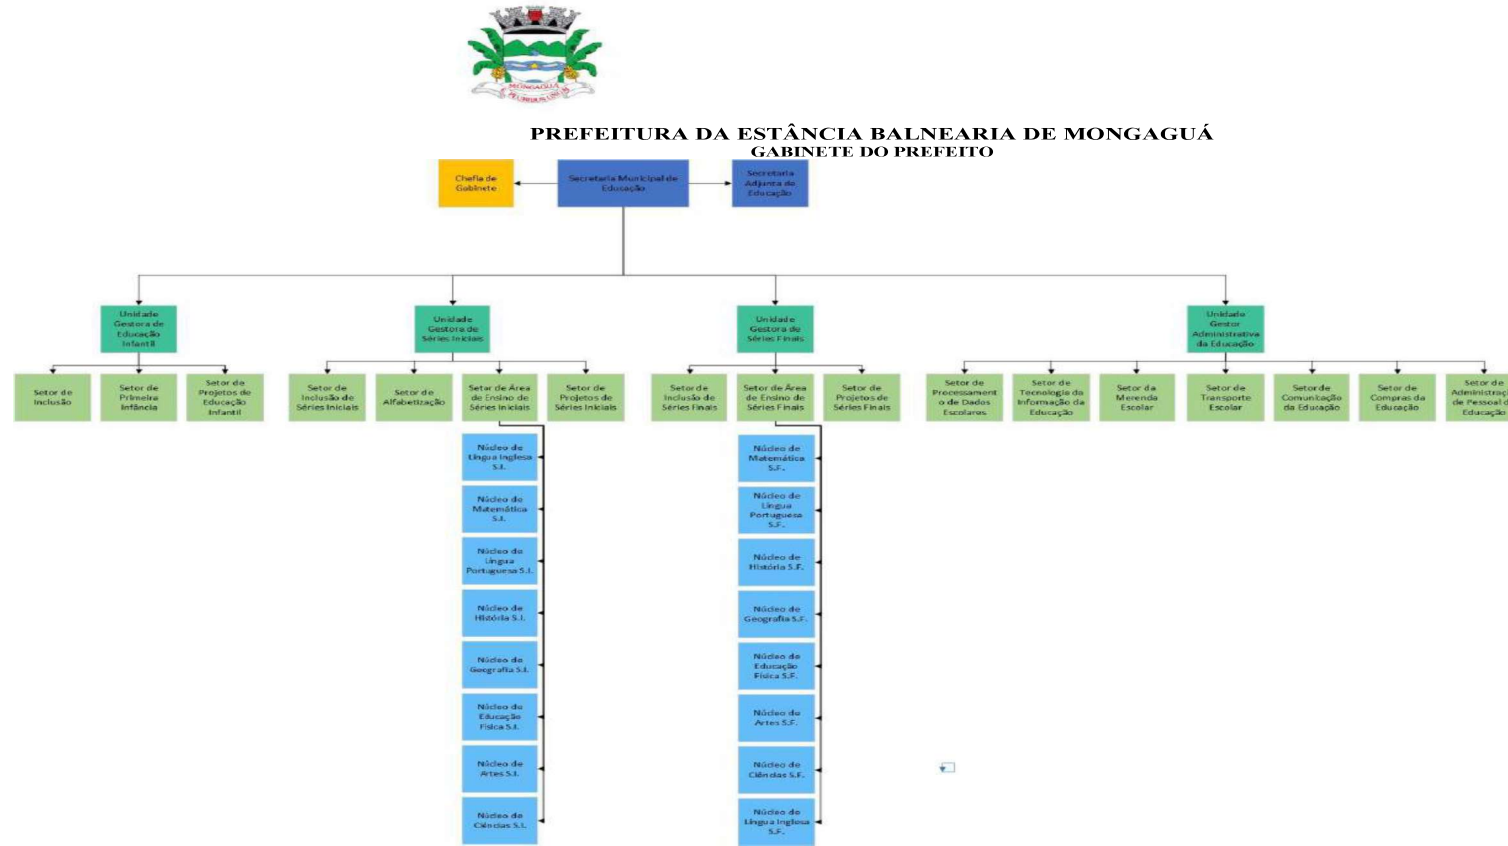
MONGAGUÁ

PREFEITURA DA ESTÂNCIA BALNEARIA DE MONGAGUÁ
GABINETE DO PREFEITO

Chefia de Gabinete

Secretaria Municipal de Educação

Secretaria Adjunta de Educação

Unidade Gestora de Educação Infantil

Setor de Inclusão

Setor de Primeira Infância

Setor de Projetos de Educação Infantil

Unidade Gestora de Séries Iniciais

Setor de Inclusão de Séries Iniciais

Setor de Alfabetização

Setor de Área de Ensino de Séries Iniciais

Setor de Projetos de Séries Iniciais

Núcleo de Língua Inglesa S.I.

Núcleo de Matemática S.I.

Núcleo de Língua Portuguesa S.I.

Núcleo de História S.I.

Núcleo de Geografia S.I.

Núcleo de Educação Física S.I.

Núcleo de Artes S.I.

Núcleo de Ciências S.I.

Unidade Gestora de Séries Finais

Setor de Inclusão de Séries Finais

Setor de Área de Ensino de Séries Finais

Setor de Projetos de Séries Finais

Núcleo de Matemática S.F.

Núcleo de Língua Portuguesa S.F.

Núcleo de História S.F.

Núcleo de Geografia S.F.

Núcleo de Educação Física S.F.

Núcleo de Artes S.F.

Núcleo de Ciências S.F.

Núcleo de Língua Inglesa S.F.

Unidade Gestor Administrativa da Educação

Setor de Processamento de Dados Escolares

Setor de Tecnologia da Informação da Educação

Setor da Merenda Escolar

Setor de Transporte Escolar

Setor de Comunicação da Educação

Setor de Compras da Educação

Setor de Administração de Pessoal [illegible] Educação